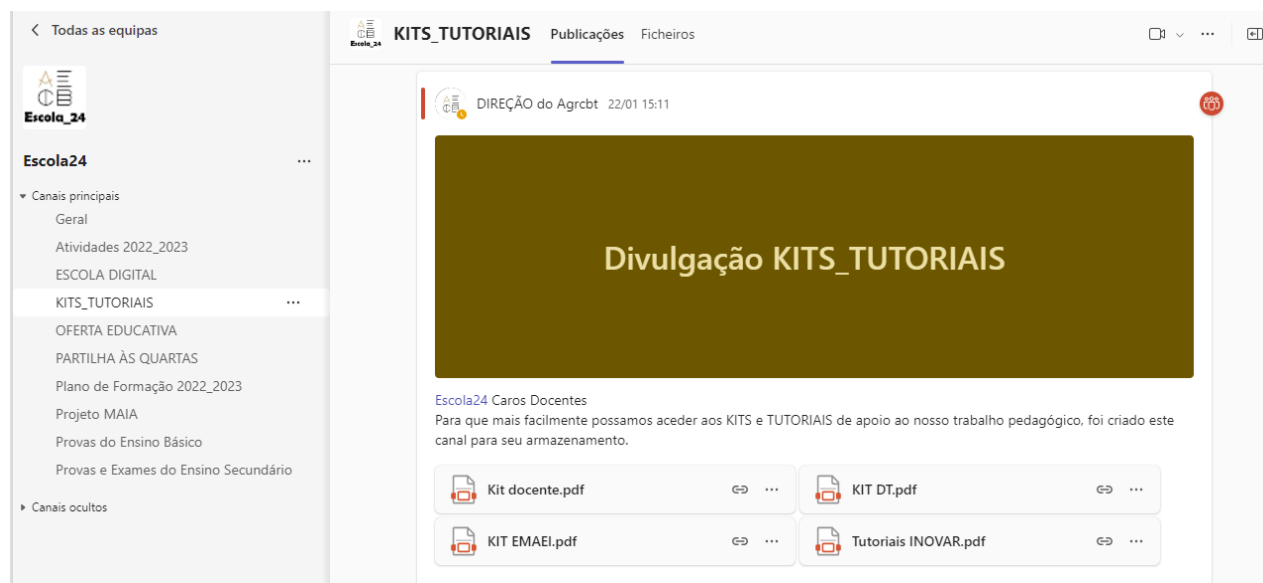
< Todas as equipas

Escola_24

Escola24 ···

Canais principais
Geral
Atividades 2022_2023
ESCOLA DIGITAL
KITS_TUTORIAIS ···
OFERTA EDUCATIVA
PARTILHA ÀS QUARTAS
Plano de Formação 2022_2023
Projeto MAIA
Provas do Ensino Básico
Provas e Exames do Ensino Secundário

Canais ocultos

Escola_24 KITS_TUTORIAIS Publicações Ficheiros ···

DIREÇÃO do Agrcbt 22/01 15:11

Divulgação KITS_TUTORIAIS

Escola24 Caros Docentes
Para que mais facilmente possamos aceder aos KITS e TUTORIAIS de apoio ao nosso trabalho pedagógico, foi criado este canal para seu armazenamento.

Kit docente.pdf ···
KIT DT.pdf ···
KIT EMAEI.pdf ···
Tutoriais INOVAR.pdf ···